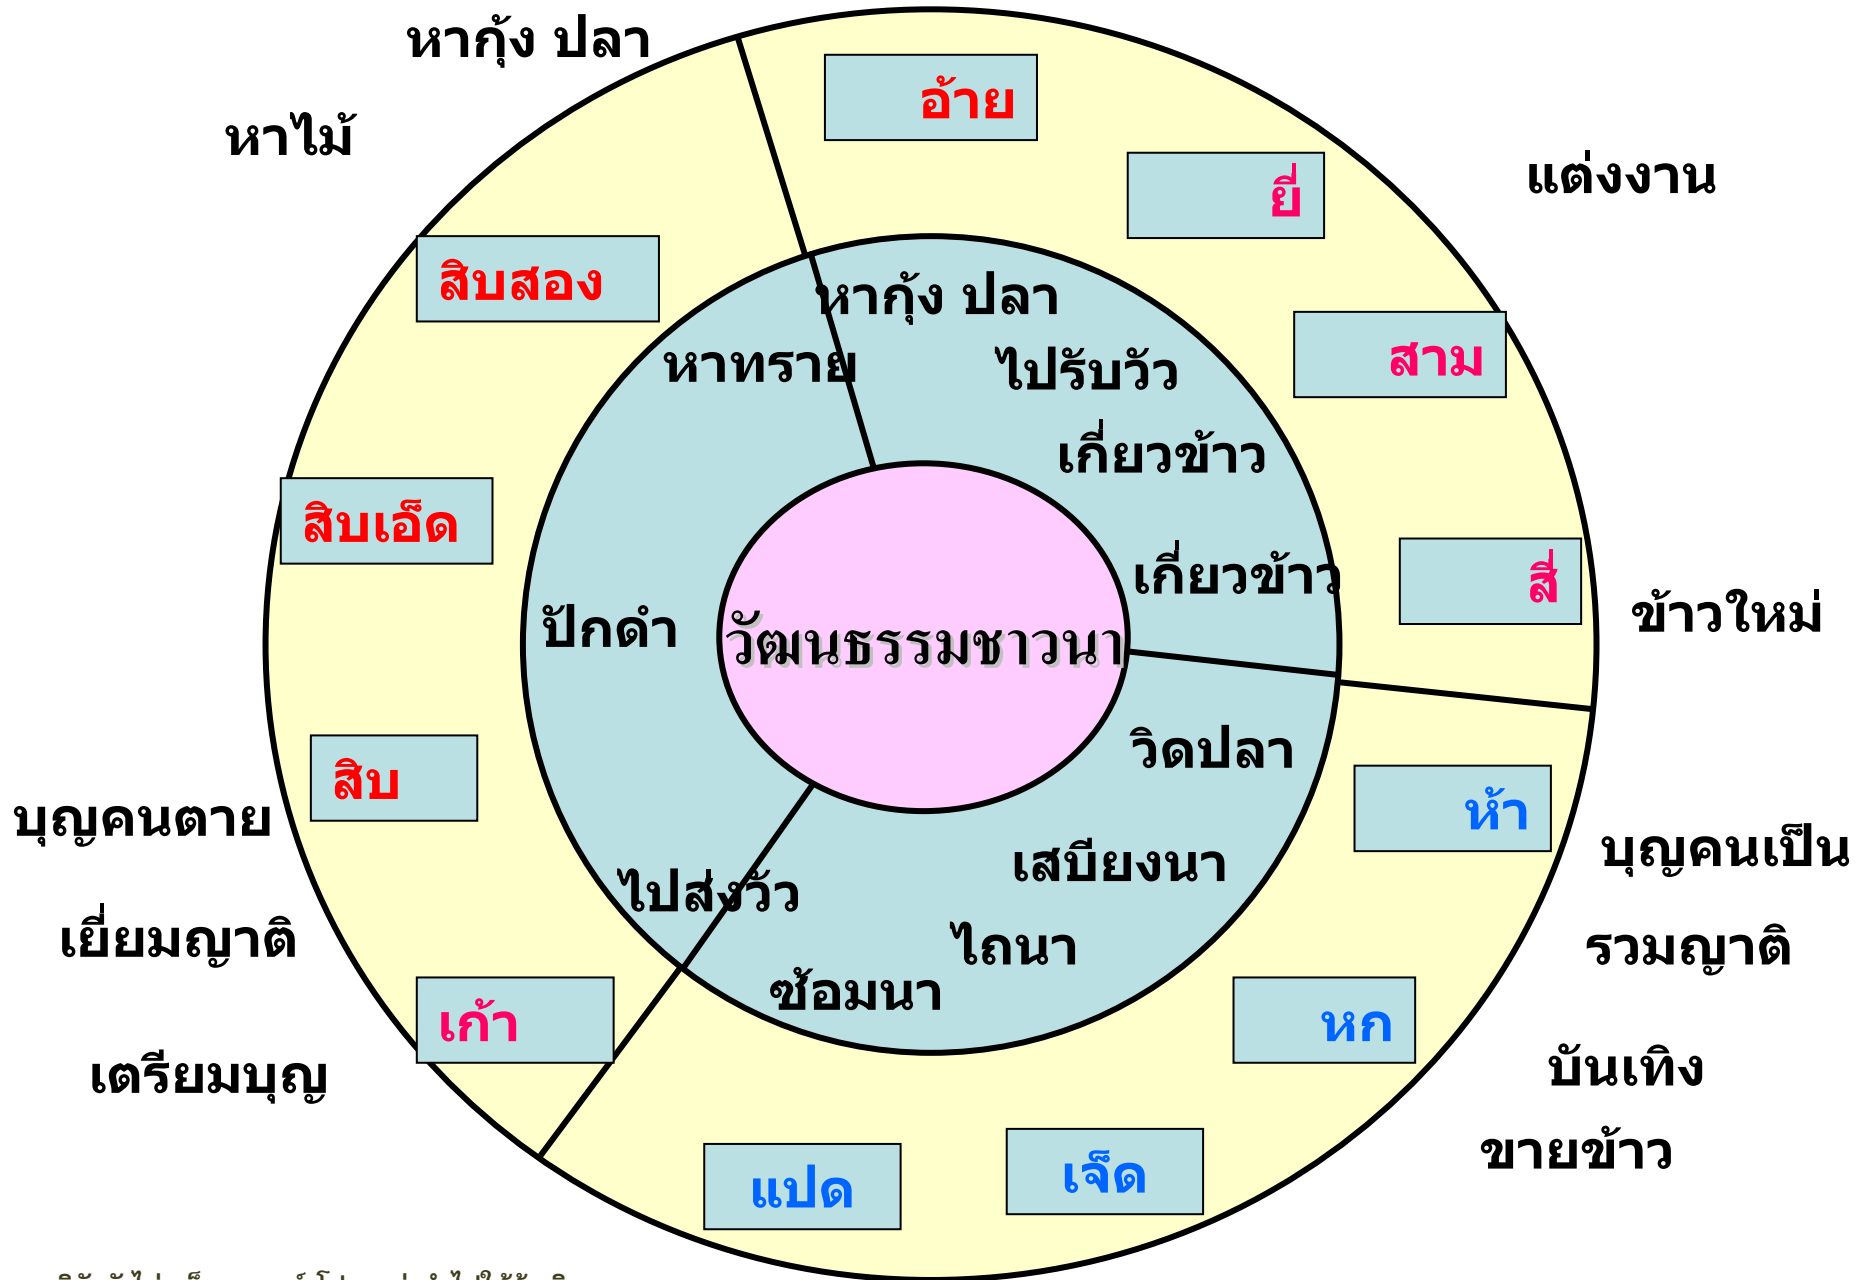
หากุ้ง ปลา

หาไม้

อ้าย

ยี่

แต่งงาน

สิบสอง

หากุ้ง ปลา

หาทราย

ไปรับวัว

สาม

เกี่ยวข้าว

สิบเอ็ด

เกี่ยวข้าว

สี่

ปักดำ

วัฒนธรรมชาวนา

ข้าวใหม่

วิดปลา

สิบ

ห้า

บุญคนตาย

บุญคนเป็น

เสบียงนา

ไปส่งวัว

เยี่ยมญาติ

ไถนา

รวมญาติ

ซ้อมนา

เก้า

หก

เตรียมบุญ

บันเทิง

ขายข้าว

แปด

เจ็ด

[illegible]